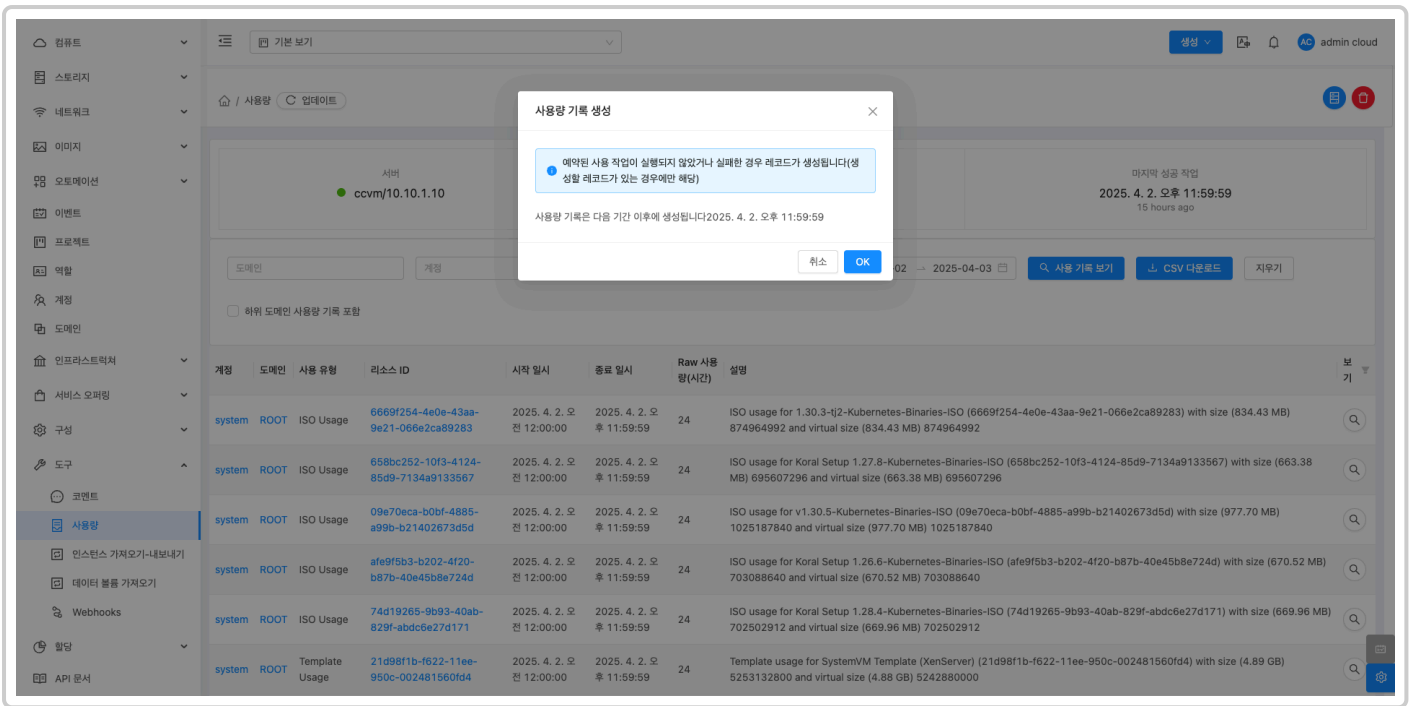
컴퓨트
스토리지
네트워크
이미지
오토메이션
이벤트
프로젝트
역할
계정
도메인
인프라스트럭처
서비스 오퍼링
구성
도구
코멘트
사용량
인스턴스 가져오기-내보내기
데이터 볼륨 가져오기
Webhooks
할당
API 문서

기본 보기

생성
AC admin cloud

사용량 업데이트

서버
ccvm/10.10.1.10

마지막 성공 작업
2025. 4. 2. 오후 11:59:59
15 hours ago

도메인
계정
02 → 2025-04-03
사용 기록 보기
CSV 다운로드
지우기

하위 도메인 사용량 기록 포함

사용량 기록 생성

예약된 사용 작업이 실행되지 않았거나 실패한 경우 레코드가 생성됩니다(생성할 레코드가 있는 경우에만 해당)

사용량 기록은 다음 기간 이후에 생성됩니다2025. 4. 2. 오후 11:59:59

취소
OK

| 계정 | 도메인 | 사용 유형 | 리소스 ID | 시작 일시 | 종료 일시 | Raw 사용량(시간) | 설명 | 보기 |
|---|---|---|---|---|---|---|---|---|
| system | ROOT | ISO Usage | 6669f254-4e0e-43aa-9e21-066e2ca89283 | 2025. 4. 2. 오전 12:00:00 | 2025. 4. 2. 오후 11:59:59 | 24 | ISO usage for 1.30.3-tj2-Kubernetes-Binaries-ISO (6669f254-4e0e-43aa-9e21-066e2ca89283) with size (834.43 MB) 874964992 and virtual size (834.43 MB) 874964992 | |
| system | ROOT | ISO Usage | 658bc252-10f3-4124-85d9-7134a9133567 | 2025. 4. 2. 오전 12:00:00 | 2025. 4. 2. 오후 11:59:59 | 24 | ISO usage for Koral Setup 1.27.8-Kubernetes-Binaries-ISO (658bc252-10f3-4124-85d9-7134a9133567) with size (663.38 MB) 695607296 and virtual size (663.38 MB) 695607296 | |
| system | ROOT | ISO Usage | 09e70eca-b0bf-4885-a99b-b21402673d5d | 2025. 4. 2. 오전 12:00:00 | 2025. 4. 2. 오후 11:59:59 | 24 | ISO usage for v1.30.5-Kubernetes-Binaries-ISO (09e70eca-b0bf-4885-a99b-b21402673d5d) with size (977.70 MB) 1025187840 and virtual size (977.70 MB) 1025187840 | |
| system | ROOT | ISO Usage | afe9f5b3-b202-4f20-b87b-40e45b8e724d | 2025. 4. 2. 오전 12:00:00 | 2025. 4. 2. 오후 11:59:59 | 24 | ISO usage for Koral Setup 1.26.6-Kubernetes-Binaries-ISO (afe9f5b3-b202-4f20-b87b-40e45b8e724d) with size (670.52 MB) 703088640 and virtual size (670.52 MB) 703088640 | |
| system | ROOT | ISO Usage | 74d19265-9b93-40ab-829f-abdc6e27d171 | 2025. 4. 2. 오전 12:00:00 | 2025. 4. 2. 오후 11:59:59 | 24 | ISO usage for Koral Setup 1.28.4-Kubernetes-Binaries-ISO (74d19265-9b93-40ab-829f-abdc6e27d171) with size (669.96 MB) 702502912 and virtual size (669.96 MB) 702502912 | |
| system | ROOT | Template Usage | 21d98f1b-f622-11ee-950c-002481560fd4 | 2025. 4. 2. 오전 12:00:00 | 2025. 4. 2. 오후 11:59:59 | 24 | Template usage for SystemVM Template (XenServer) (21d98f1b-f622-11ee-950c-002481560fd4) with size (4.89 GB) 5253132800 and virtual size (4.88 GB) 5242880000 | |